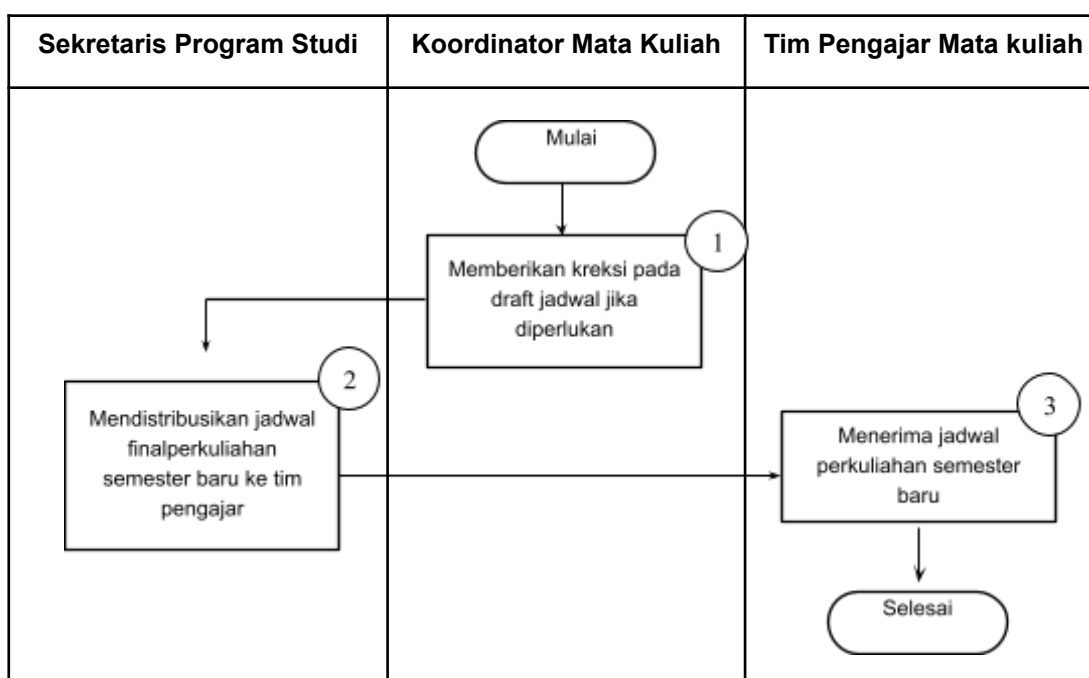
| Sekretaris Program Studi | Koordinator Mata Kuliah | Tim Pengajar Mata kuliah |
|---|---|---|

Mulai

1

Memberikan kreksi pada draft jadwal jika diperlukan

2

Mendistribusikan jadwal finalperkuliahan semester baru ke tim pengajar

3

Menerima jadwal perkuliahan semester baru

Selesai